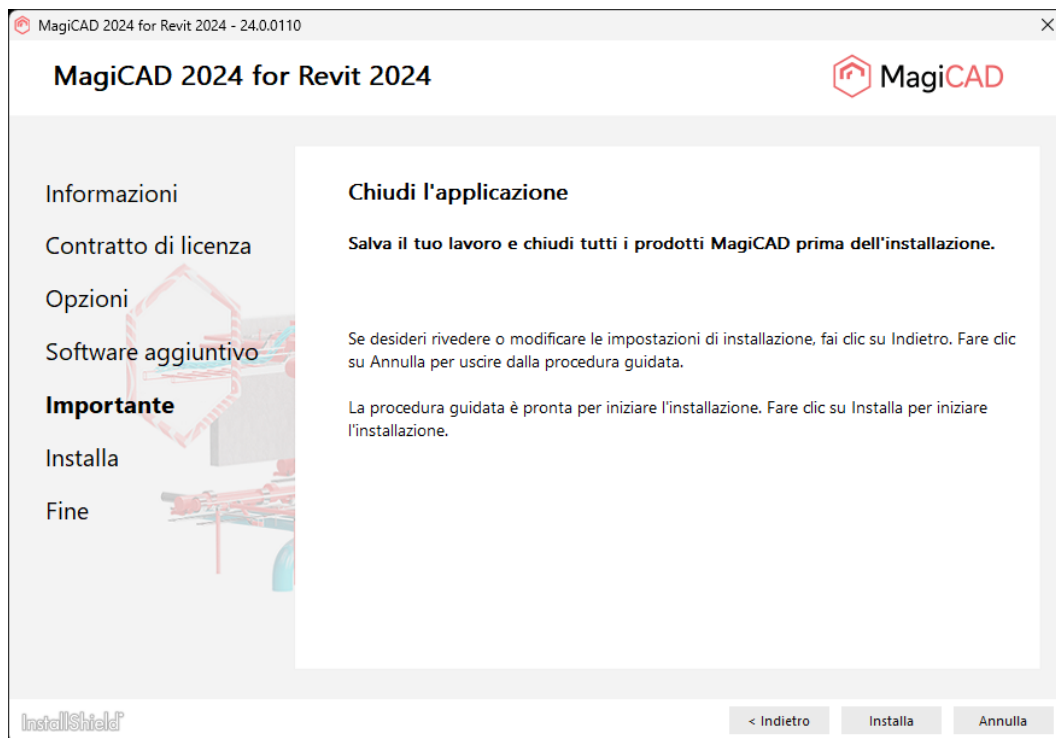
MagiCAD 2024 for Revit 2024 - 24.0.0110

MagiCAD 2024 for Revit 2024

MagiCAD

Informazioni

Contratto di licenza

Opzioni

Software aggiuntivo

Importante

Installa

Fine

Chiudi l'applicazione

Salva il tuo lavoro e chiudi tutti i prodotti MagiCAD prima dell'installazione.

Se desideri rivedere o modificare le impostazioni di installazione, fai clic su Indietro. Fare clic su Annulla per uscire dalla procedura guidata.

La procedura guidata è pronta per iniziare l'installazione. Fare clic su Installa per iniziare l'installazione.

InstallShield

< Indietro

Installa

Annulla